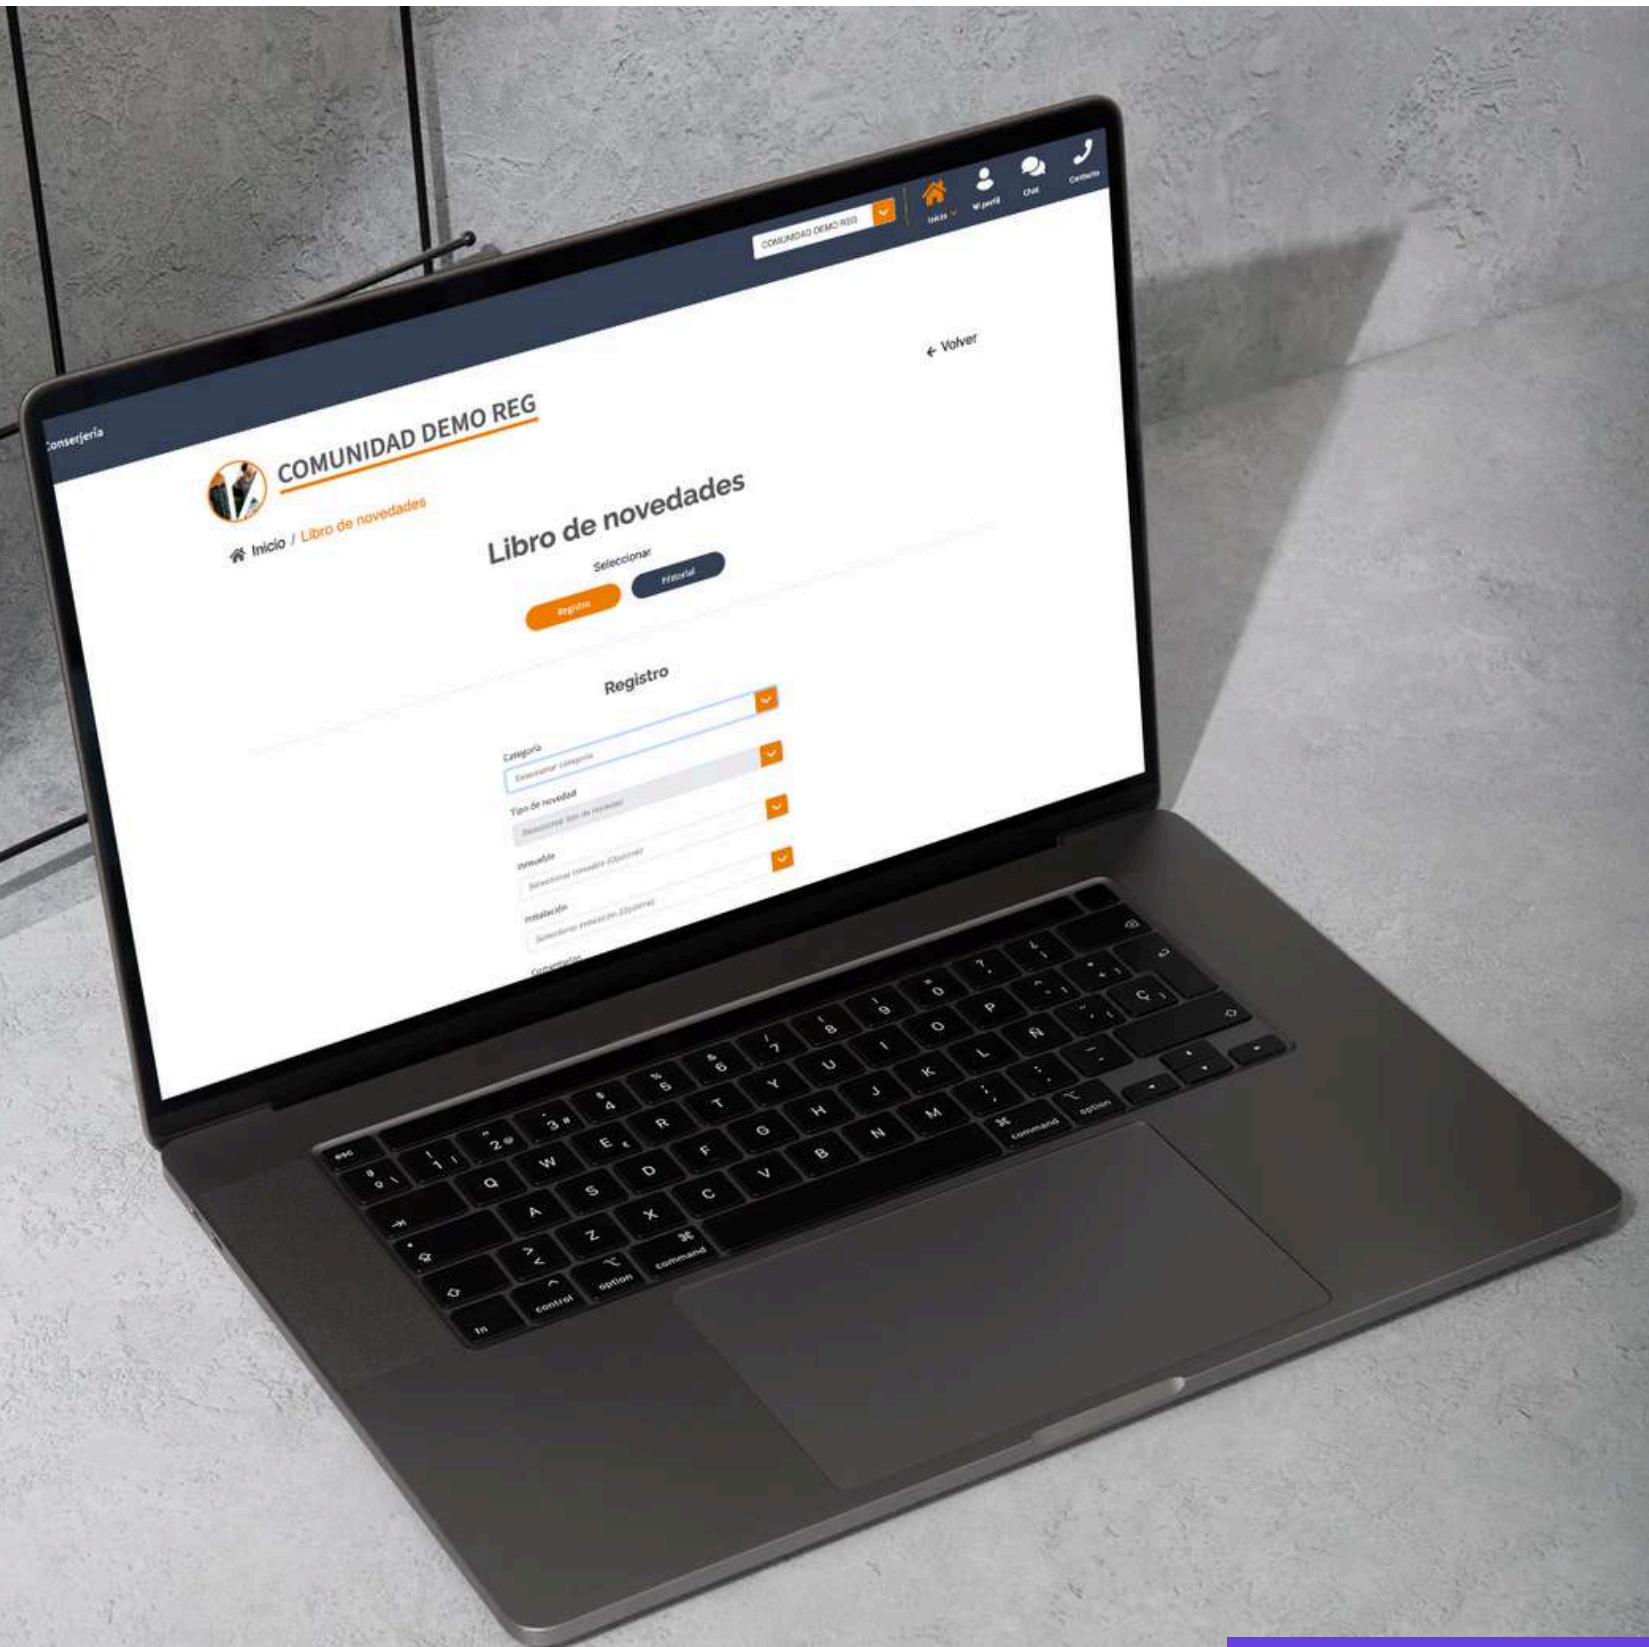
COMUNIDAD DEMO REG

Inicio

Mi perfil

Chat

Contacto

Conserjería

COMUNIDAD DEMO REG

← Volver

Inicio / Libro de novedades

Libro de novedades

Seleccionar

Registro

Historial

Registro

Categoría

Seleccionar categoría

Tipo de novedad

Seleccionar tipo de novedad

Inmueble

Seleccionar inmueble (Opcional)

Instalación

Seleccionar instalación (Opcional)

Comentarios